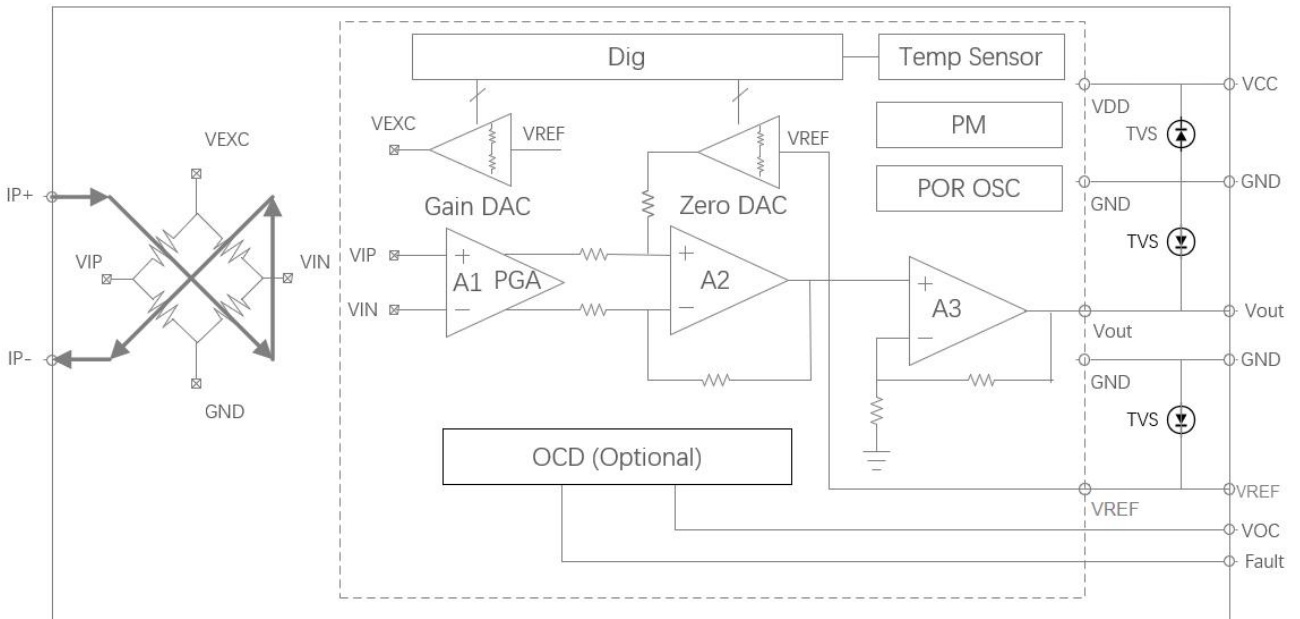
Dig

Temp Sensor

VCC

VDD

VEXC

VEXC

VREF

VREF

PM

TVS

IP+

Gain DAC

Zero DAC

POR OSC

GND

GND

TVS

VIP

VIN

VIP

+

A1 PGA

+

A2

+

A3

VIN

−

−

−

Vout

Vout

IP-

GND

GND

GND

TVS

OCD (Optional)

VREF

VREF

VOC

Fault